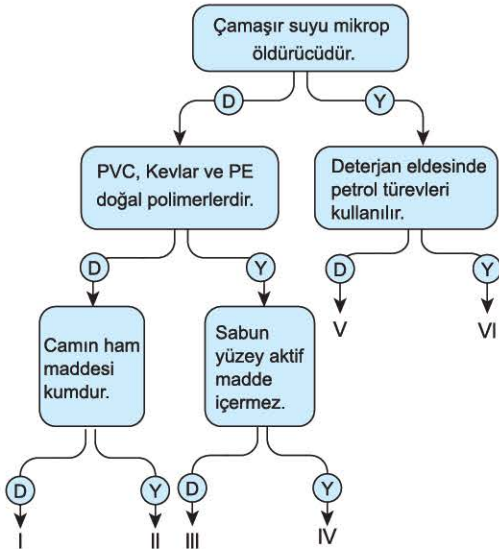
Çamaşır suyu mikrop öldürücüdür.

D

Y

PVC, Kevlar ve PE doğal polimerlerdir.

Deterjan eldesinde petrol türevleri kullanılır.

D

Y

D

Y

Camın ham maddesi kumdur.

Sabun yüzey aktif madde içermez.

V

VI

D

Y

D

Y

I

II

III

IV